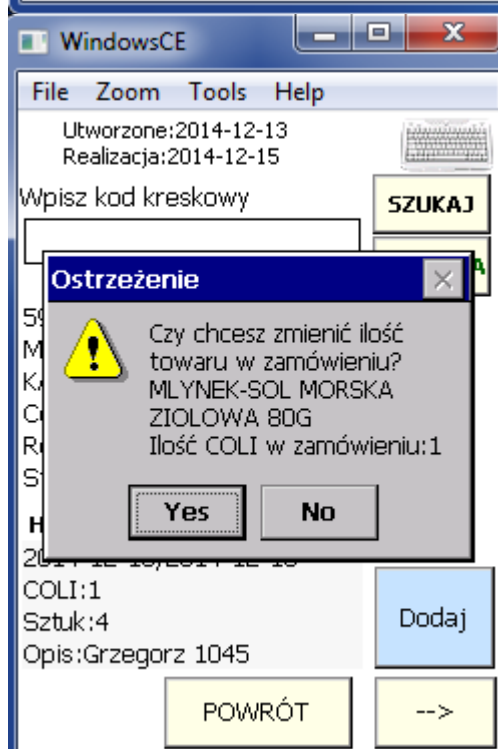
WindowsCE

File Zoom Tools Help

Utworzone:2014-12-13
Realizacja:2014-12-15

Wpisz kod kreskowy

SZUKAJ

A

5
M
K
C
R
S

H

Ostrzeżenie

Czy chcesz zmienić ilość towaru w zamówieniu?
MLYNEK-SOL MORSKA ZIOLOWA 80G
Ilość COLI w zamówieniu:1

Yes No

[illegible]

COLI:1
Sztuk:4
Opis:Grzegorz 1045

Dodaj

POWRÓT

-->